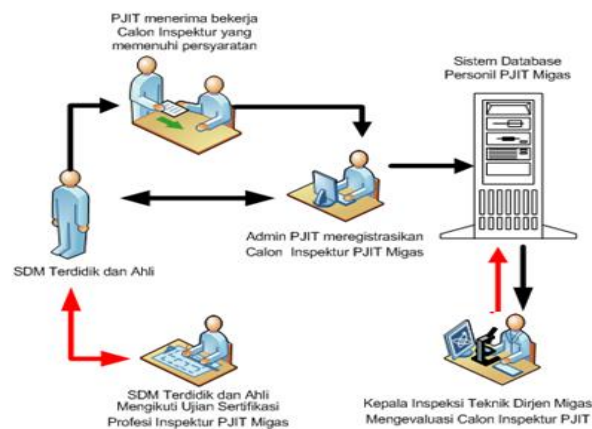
PJIT menerima bekerja Calon Inspektur yang memenuhi persyaratan

Sistem Database Personil PJIT Migas

SDM Terdidik dan Ahli

Admin PJIT meregistrasikan Calon Inspektur PJIT Migas

SDM Terdidik dan Ahli Mengikuti Ujian Sertifikasi Profesi Inspektur PJIT Migas

Kepala Inspeksi Teknik Dirjen Migas Mengevaluasi Calon Inspektur PJIT